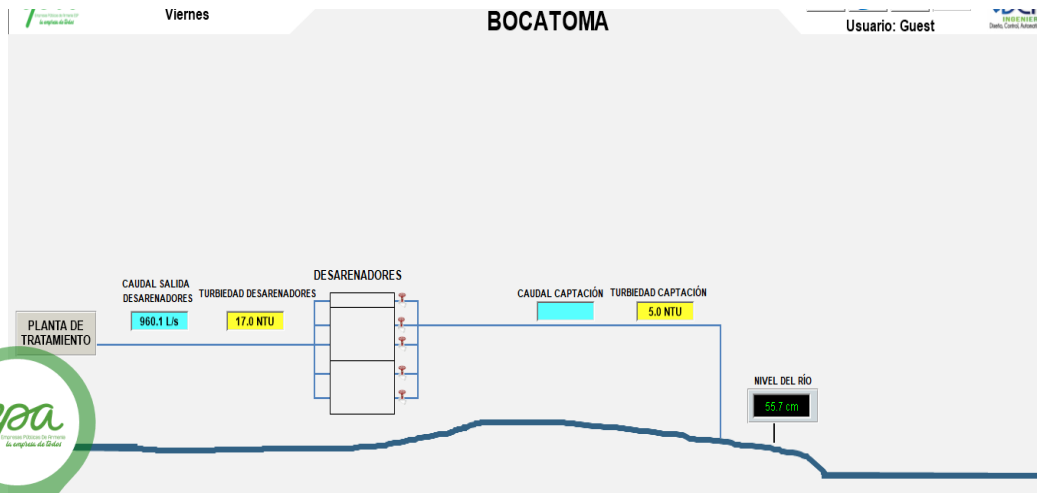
la empresa de todos

Viernes

BOCATOMA

Usuario: Guest

INGENIER
Diseño, Control, Automati

CAUDAL SALIDA DESARENADORES
960.1 L/s

TURBIEDAD DESARENADORES
17.0 NTU

DESARENADORES

CAUDAL CAPTACIÓN

TURBIEDAD CAPTACIÓN
5.0 NTU

PLANTA DE TRATAMIENTO

NIVEL DEL RÍO
55.7 cm

epa
Empresas Públicas De Armenia
la empresa de todos